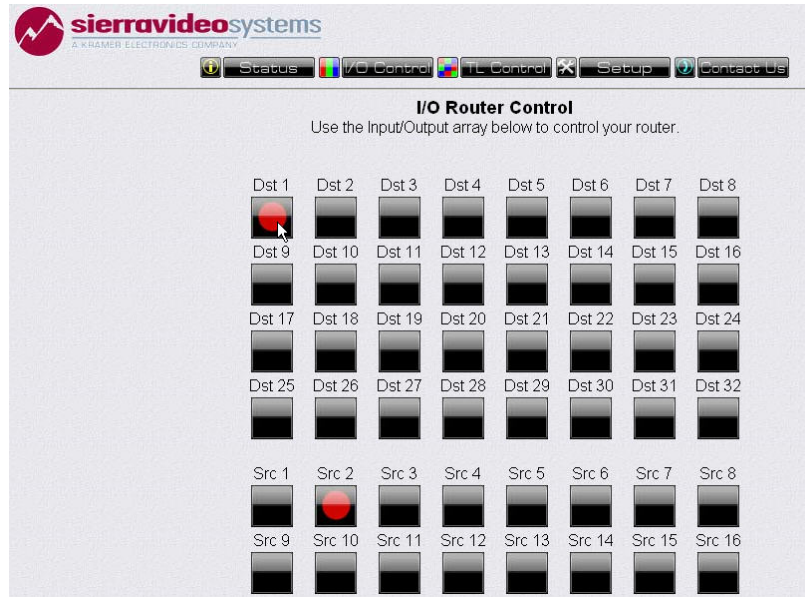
sierravideosystems
A KRAMER ELECTRONICS COMPANY

Status I/O Control TL Control Setup Contact Us

I/O Router Control
Use the Input/Output array below to control your router.

Dst 1 Dst 2 Dst 3 Dst 4 Dst 5 Dst 6 Dst 7 Dst 8
Dst 9 Dst 10 Dst 11 Dst 12 Dst 13 Dst 14 Dst 15 Dst 16
Dst 17 Dst 18 Dst 19 Dst 20 Dst 21 Dst 22 Dst 23 Dst 24
Dst 25 Dst 26 Dst 27 Dst 28 Dst 29 Dst 30 Dst 31 Dst 32

Src 1 Src 2 Src 3 Src 4 Src 5 Src 6 Src 7 Src 8
Src 9 Src 10 Src 11 Src 12 Src 13 Src 14 Src 15 Src 16